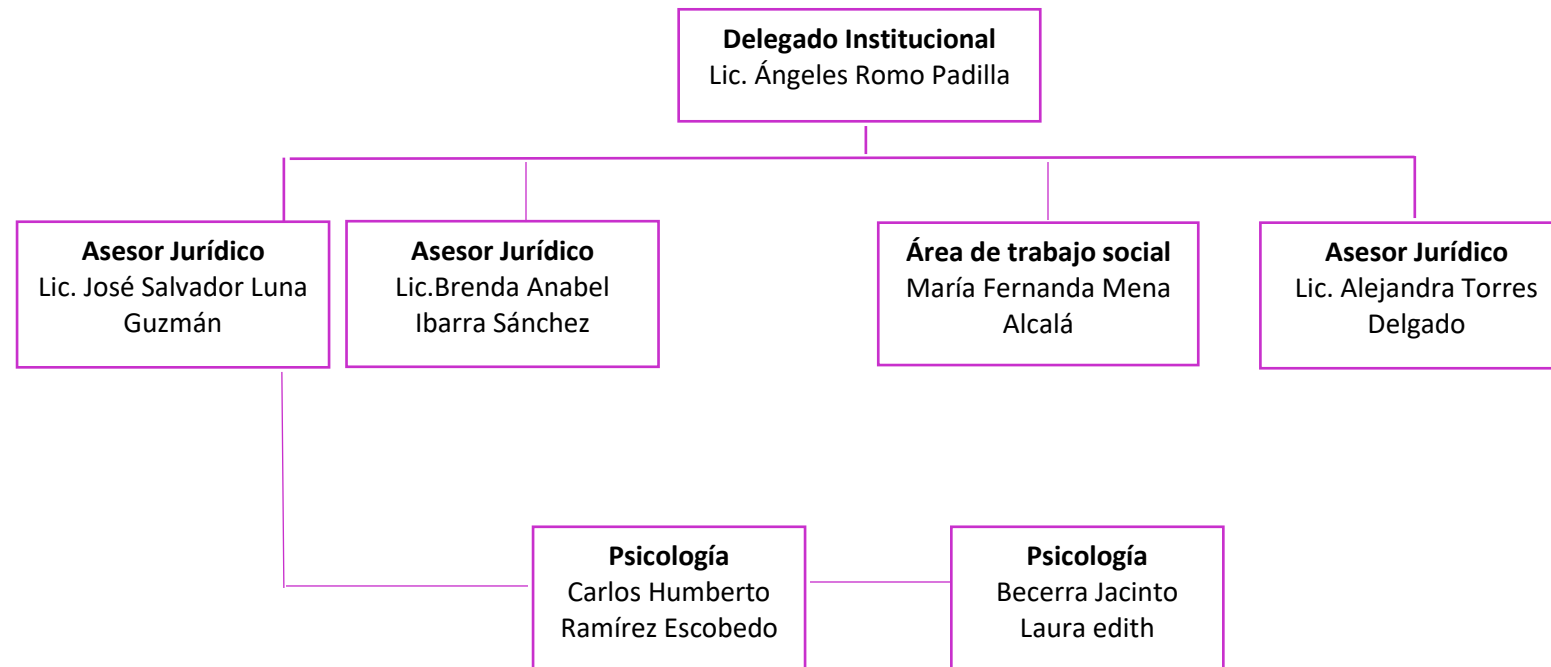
**Delegado Institucional**
Lic. Ángeles Romo Padilla

**Asesor Jurídico**
Lic. José Salvador Luna Guzmán

**Asesor Jurídico**
Lic.Brenda Anabel Ibarra Sánchez

**Área de trabajo social**
María Fernanda Mena Alcalá

**Asesor Jurídico**
Lic. Alejandra Torres Delgado

**Psicología**
Carlos Humberto Ramírez Escobedo

**Psicología**
Becerra Jacinto Laura edith